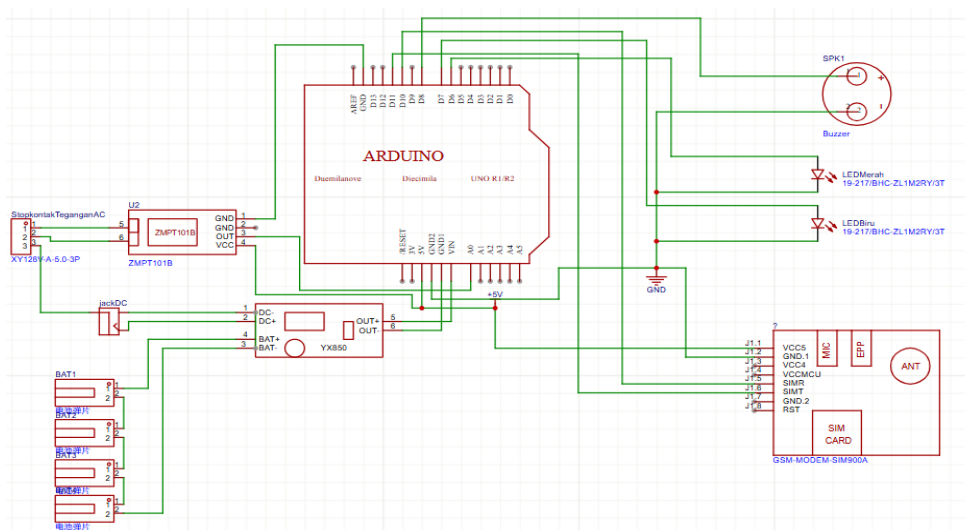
SPK1

Buzzer

AREF
GND
D13
D12
D11
D10
D9
D8
D7
D6
D5
D4
D3
D2
D1
D0

ARDUINO

Duemilanove
Diecimila
UNO R1/R2

/RESET
3V
5V
GND1
GND2
VIN
A0
A1
A2
A3
A4
A5

LEDMerah
19-217/BHC-ZL1M2RY/3T

LEDBiru
19-217/BHC-ZL1M2RY/3T

GND

StopkontakTeganganAC
XY126V-A-5.0-3P

U2
ZMPT101B
ZMPT101B
GND
GND
OUT
VCC

jackDC

DC-
DC+
BAT+
BAT-
OUT+
OUT-
YX850

+5V

BAT1
电池弹片
BAT2
电池弹片
BAT3
电池弹片
电池弹片

?
VCC5
GND.1
VCC4
VCCMCU
SIMR
SIMT
GND.2
RST
MIC
EPP
ANT
SIM
CARD
GSM-MODEM-SIM900A